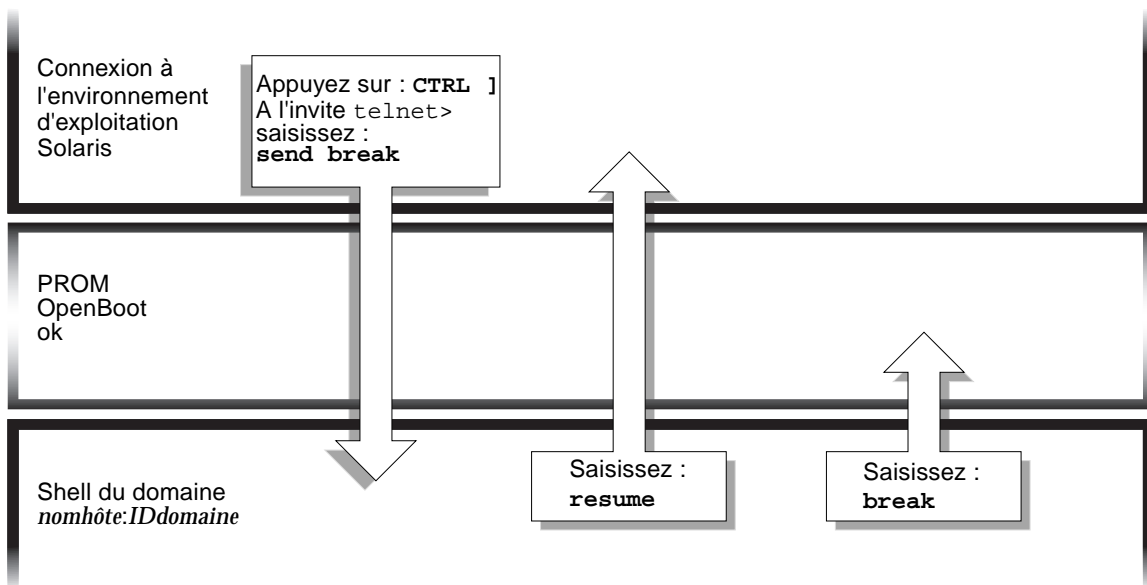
Connexion à l'environnement d'exploitation Solaris

Appuyez sur : **CTRL ]**
A l'invite telnet>
saisissez :
**send break**

PROM
OpenBoot
ok

Shell du domaine
*nomhôte*:*IDdomaine*

Saisissez :
**resume**

Saisissez :
**break**